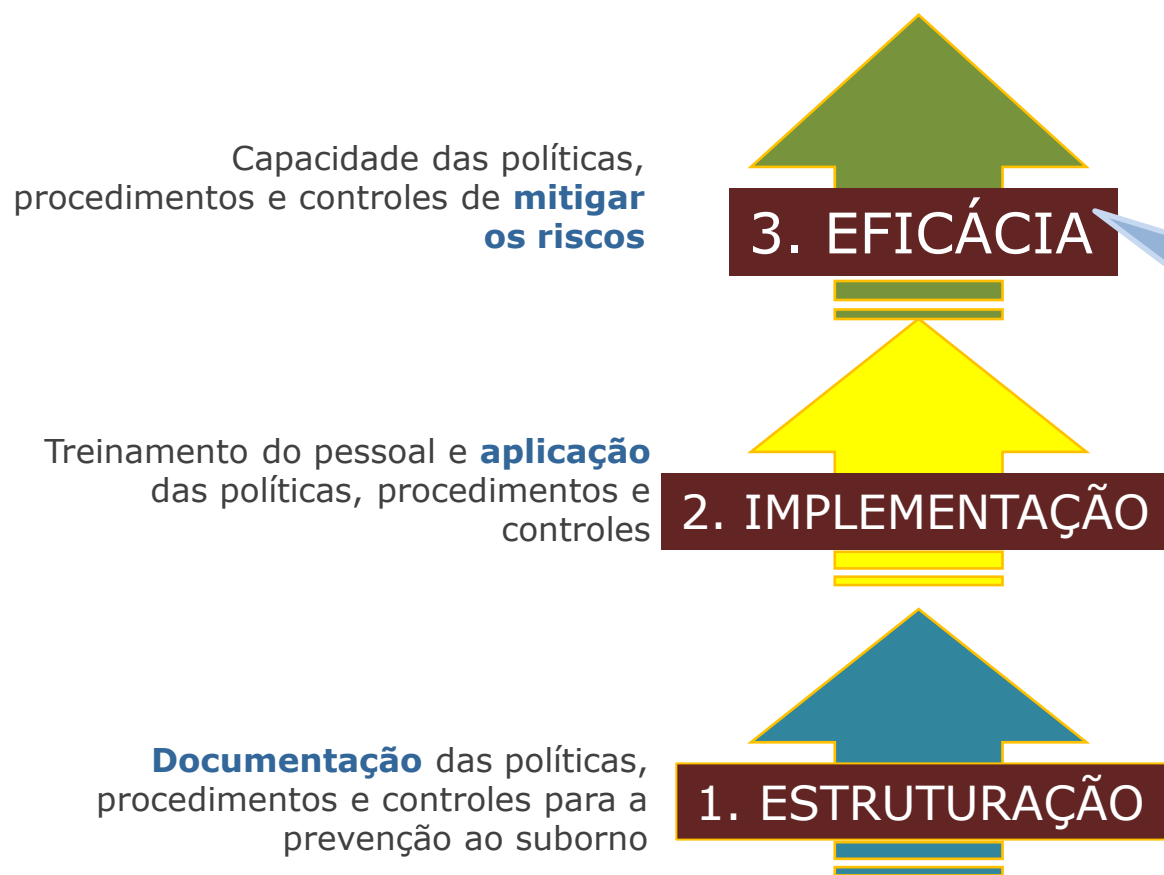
Capacidade das políticas, procedimentos e controles de **mitigar os riscos**

3. EFICÁCIA

Treinamento do pessoal e **aplicação** das políticas, procedimentos e controles

2. IMPLEMENTAÇÃO

**Documentação** das políticas, procedimentos e controles para a prevenção ao suborno

1. ESTRUTURAÇÃO